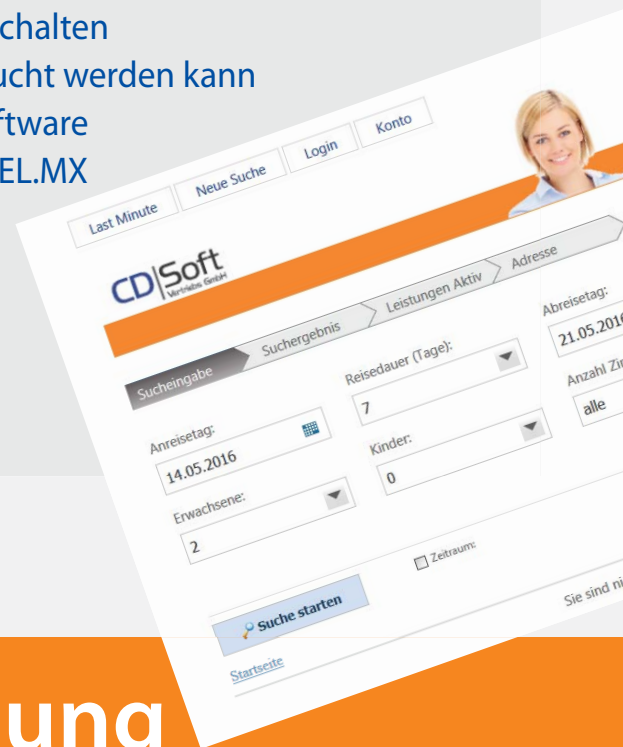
chalten
ucht werden kann
ftware
EL.MX

Last Minute
Neue Suche
Login
Konto

CD|Soft
Vertriebs GmbH

Sucheingabe
Suchergebnis
Leistungen Aktiv
Adresse

Anreisetag:
14.05.2016
Reisedauer (Tage):
7
Abreisetag:
21.05.2016
Erwachsene:
2
Kinder:
0
Anzahl Zi
alle

Zeitraum:

Suche starten

Startseite

Sie sind ni

ung